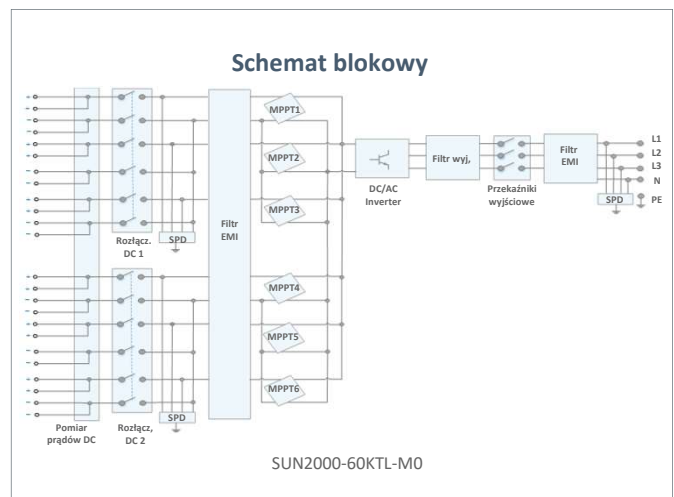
Schemat blokowy

Rozłącz. DC 1

SPD

Filtr EMI

MPPT1

MPPT2

MPPT3

MPPT4

MPPT5

MPPT6

DC/AC Inverter

Filtr wyj,

Przekaźniki wyjściowe

Filtr EMI

L1
L2
L3
N
PE

SPD

Pomiar prądów DC

Rozłącz, DC 2

SPD

SUN2000-60KTL-M0